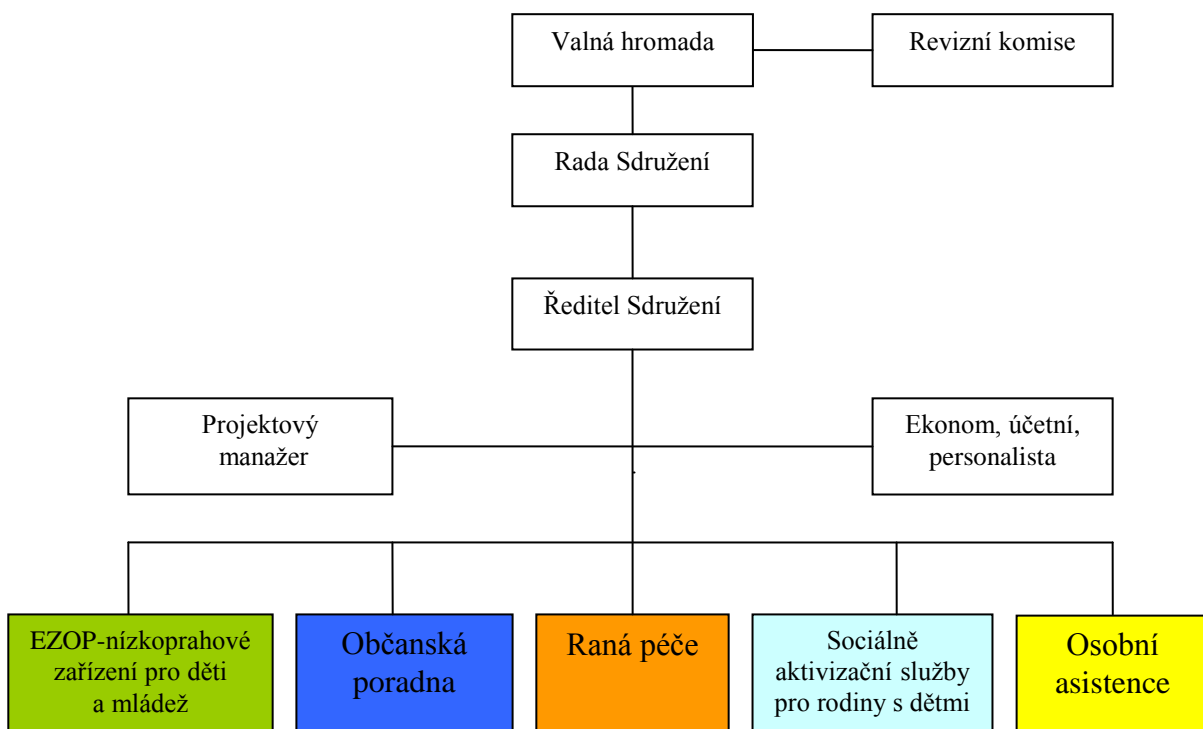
Valná hromada

Revizní komise

Rada Sdružení

Ředitel Sdružení

Projektový manažer

Ekonom, účetní, personalista

EZOP-nízkoprahové zařízení pro děti a mládež

Občanská poradna

Raná péče

Sociálně aktivizační služby pro rodiny s dětmi

Osobní asistence